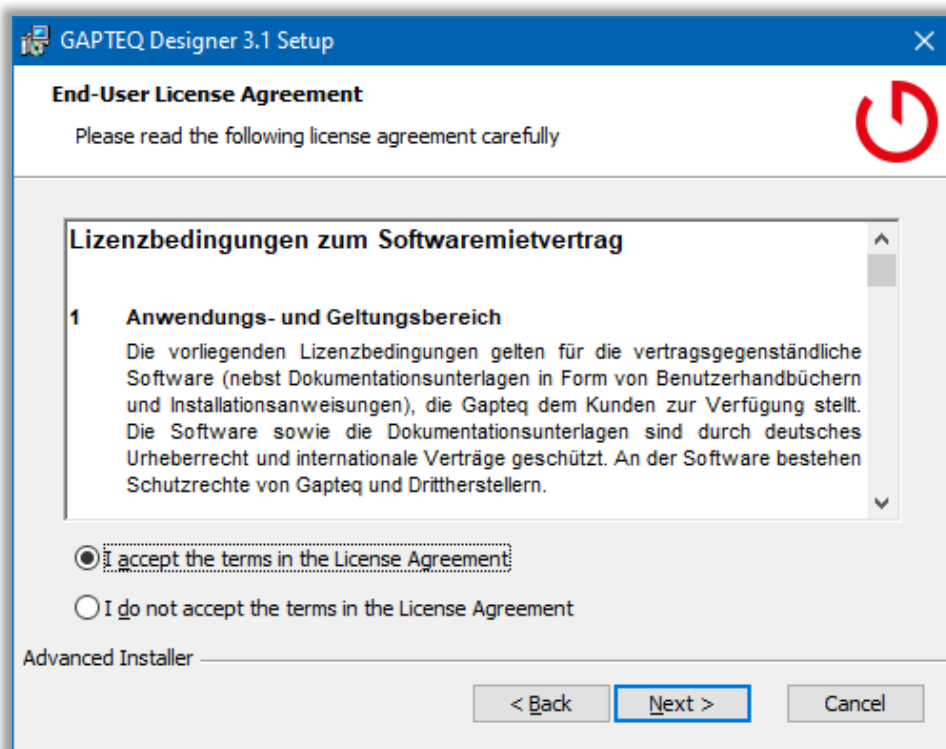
GAPTEQ Designer 3.1 Setup

End-User License Agreement

Please read the following license agreement carefully

Lizenzbedingungen zum Softwaremietvertrag

1 Anwendungs- und Geltungsbereich

Die vorliegenden Lizenzbedingungen gelten für die vertragsgegenständliche Software (nebst Dokumentationsunterlagen in Form von Benutzerhandbüchern und Installationsanweisungen), die Gapteq dem Kunden zur Verfügung stellt. Die Software sowie die Dokumentationsunterlagen sind durch deutsches Urheberrecht und internationale Verträge geschützt. An der Software bestehen Schutzrechte von Gapteq und Drittherstellern.

I accept the terms in the License Agreement

I do not accept the terms in the License Agreement

Advanced Installer

< Back

Next >

Cancel